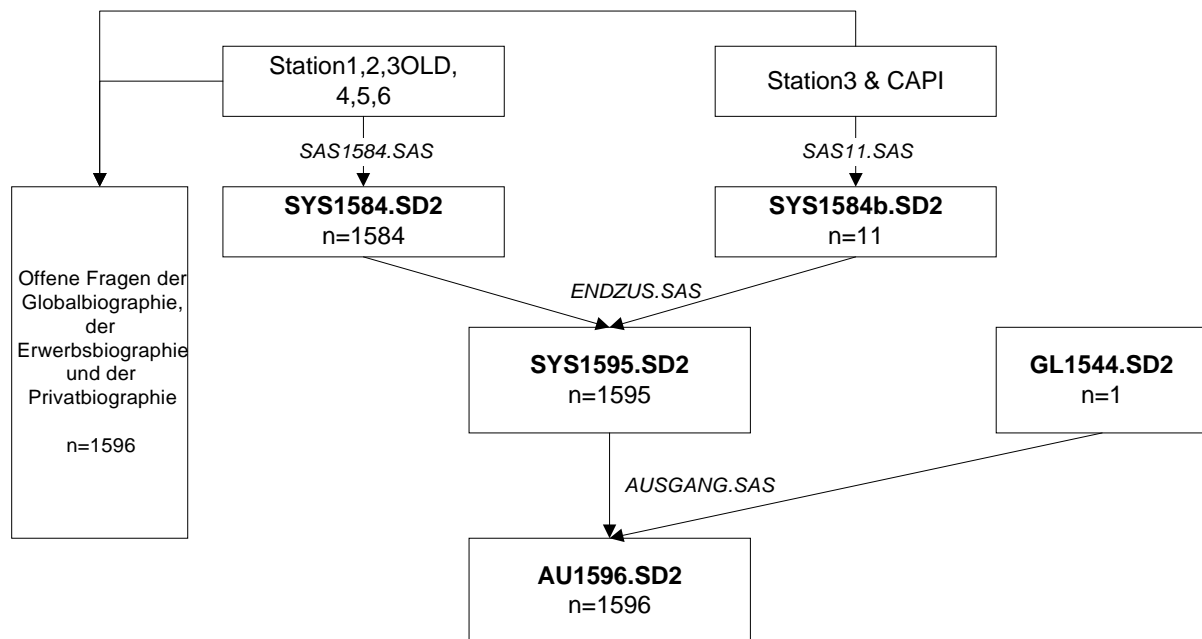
Station1,2,3OLD, 4,5,6

Station3 & CAPI

SAS1584.SAS

SAS11.SAS

Offene Fragen der Globalbiographie, der Erwerbsbiographie und der Privatbiographie

n=1596

**SYS1584.SD2**
n=1584

**SYS1584b.SD2**
n=11

ENDZUS.SAS

**SYS1595.SD2**
n=1595

**GL1544.SD2**
n=1

AUSGANG.SAS

**AU1596.SD2**
n=1596